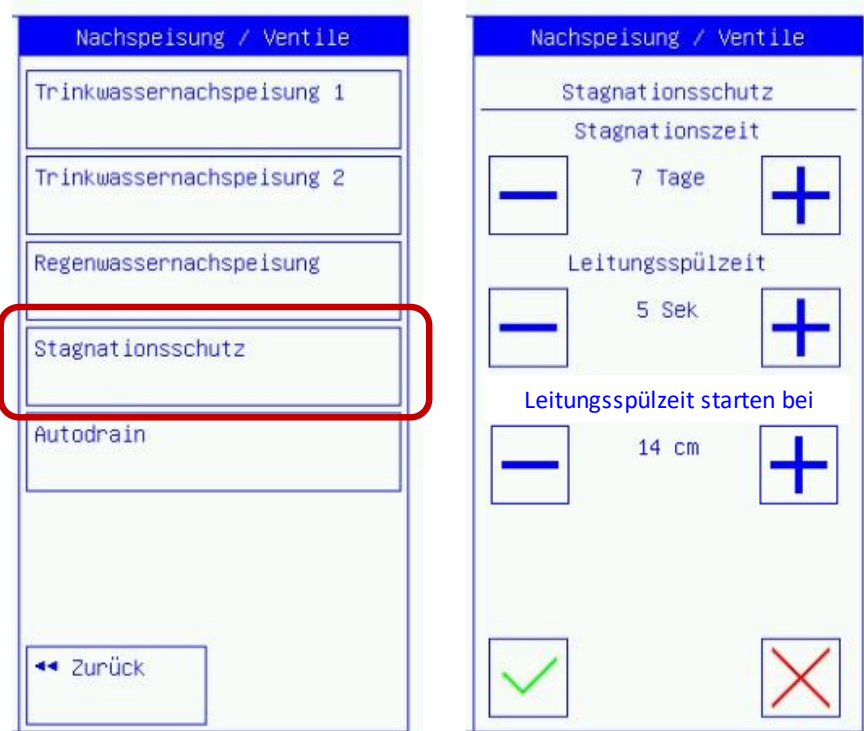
Nachspeisung / Ventile

Trinkwassernachspeisung 1

Trinkwassernachspeisung 2

Regenwassernachspeisung

Stagnationsschutz

Autodrain

◂◂ Zurück

Nachspeisung / Ventile

Stagnationsschutz

Stagnationszeit

7 Tage

Leitungsspülzeit

5 Sek

Leitungsspülzeit starten bei

14 cm